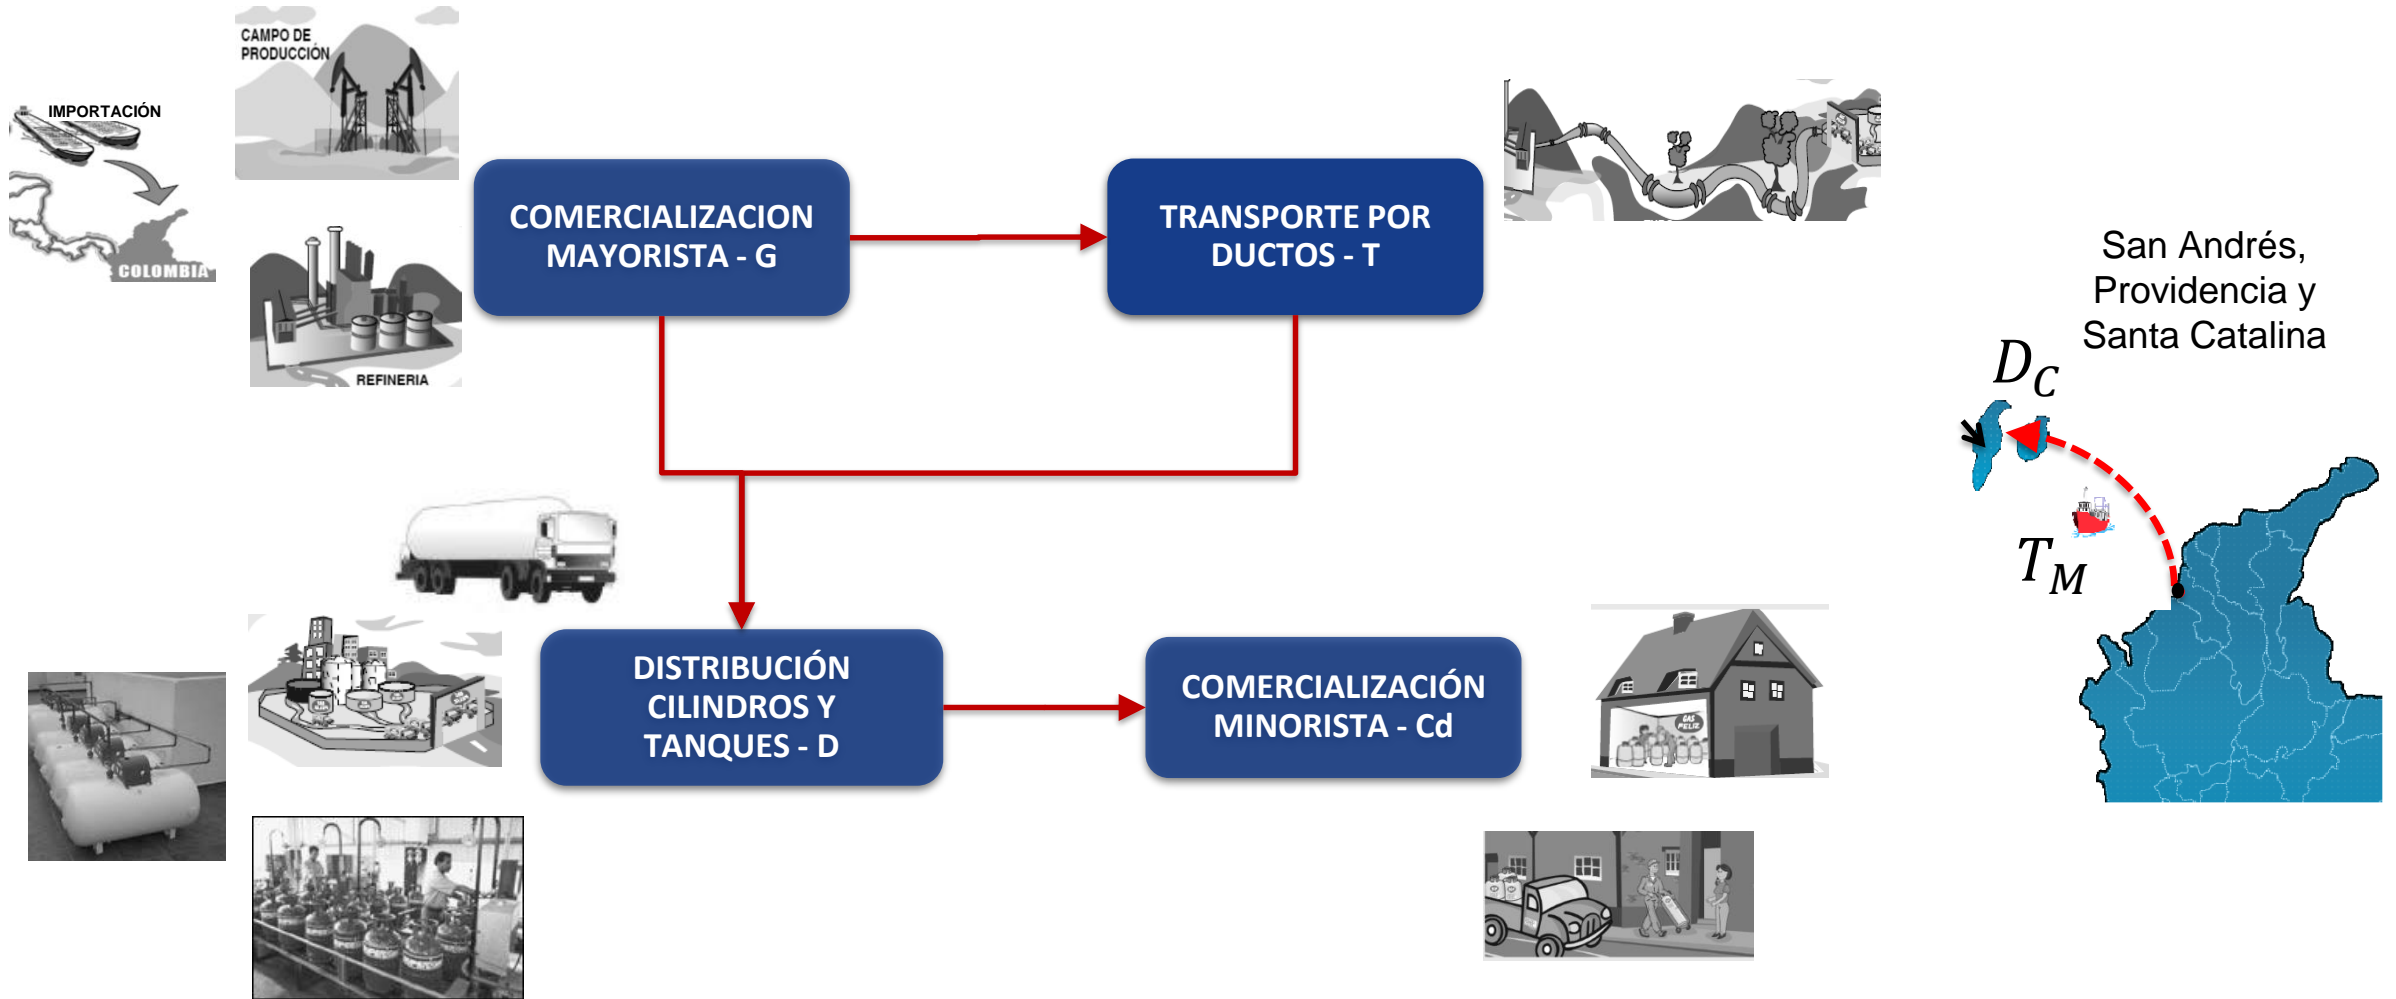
IMPORTACIÓN

COLOMBIA

CAMPO DE PRODUCCIÓN

REFINERIA

COMERCIALIZACION MAYORISTA - G

TRANSPORTE POR DUCTOS - T

San Andrés, Providencia y Santa Catalina

$D_C$

$T_M$

DISTRIBUCIÓN CILINDROS Y TANQUES - D

COMERCIALIZACIÓN MINORISTA - Cd

GAS